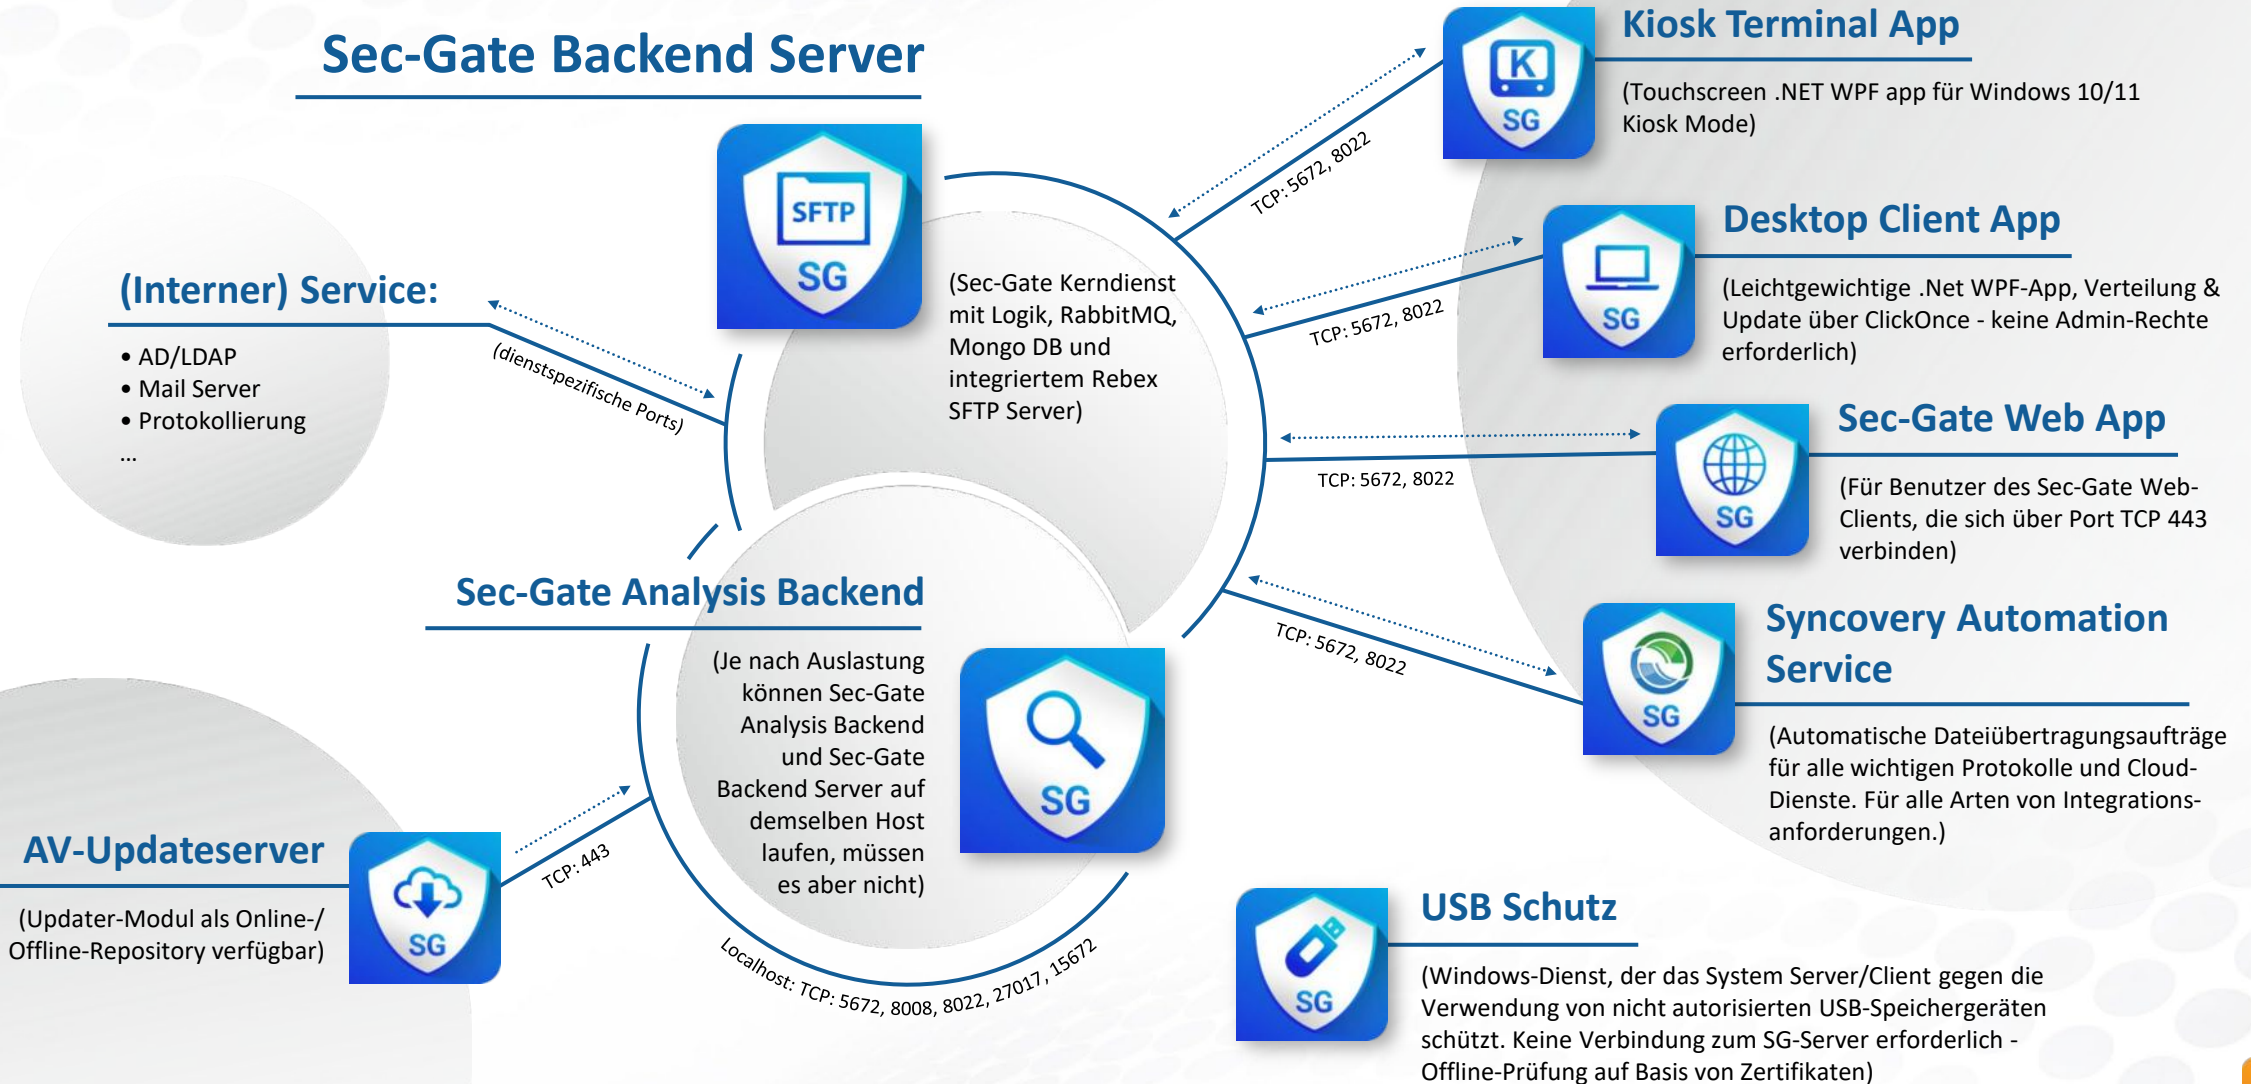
Sec-Gate Backend Server

SFTP
SG

(Sec-Gate Kerndienst mit Logik, RabbitMQ, Mongo DB und integriertem Rebex SFTP Server)

Kiosk Terminal App
K
SG
(Touchscreen .NET WPF app für Windows 10/11 Kiosk Mode)

TCP: 5672, 8022

Desktop Client App
SG
(Leichtgewichtige .Net WPF-App, Verteilung & Update über ClickOnce - keine Admin-Rechte erforderlich)

TCP: 5672, 8022

Sec-Gate Web App
SG
(Für Benutzer des Sec-Gate Web-Clients, die sich über Port TCP 443 verbinden)

TCP: 5672, 8022

Syncovery Automation Service
SG
(Automatische Dateiübertragungsaufträge für alle wichtigen Protokolle und Cloud-Dienste. Für alle Arten von Integrations-anforderungen.)

TCP: 5672, 8022

(Interner) Service:
• AD/LDAP
• Mail Server
• Protokollierung
...

(dienstspezifische Ports)

Sec-Gate Analysis Backend
(Je nach Auslastung können Sec-Gate Analysis Backend und Sec-Gate Backend Server auf demselben Host laufen, müssen es aber nicht)
SG

Localhost: TCP: 5672, 8008, 8022, 27017, 15672

AV-Updateserver
(Updater-Modul als Online-/ Offline-Repository verfügbar)
SG

TCP: 443

USB Schutz
SG
(Windows-Dienst, der das System Server/Client gegen die Verwendung von nicht autorisierten USB-Speichergeräten schützt. Keine Verbindung zum SG-Server erforderlich - Offline-Prüfung auf Basis von Zertifikaten)